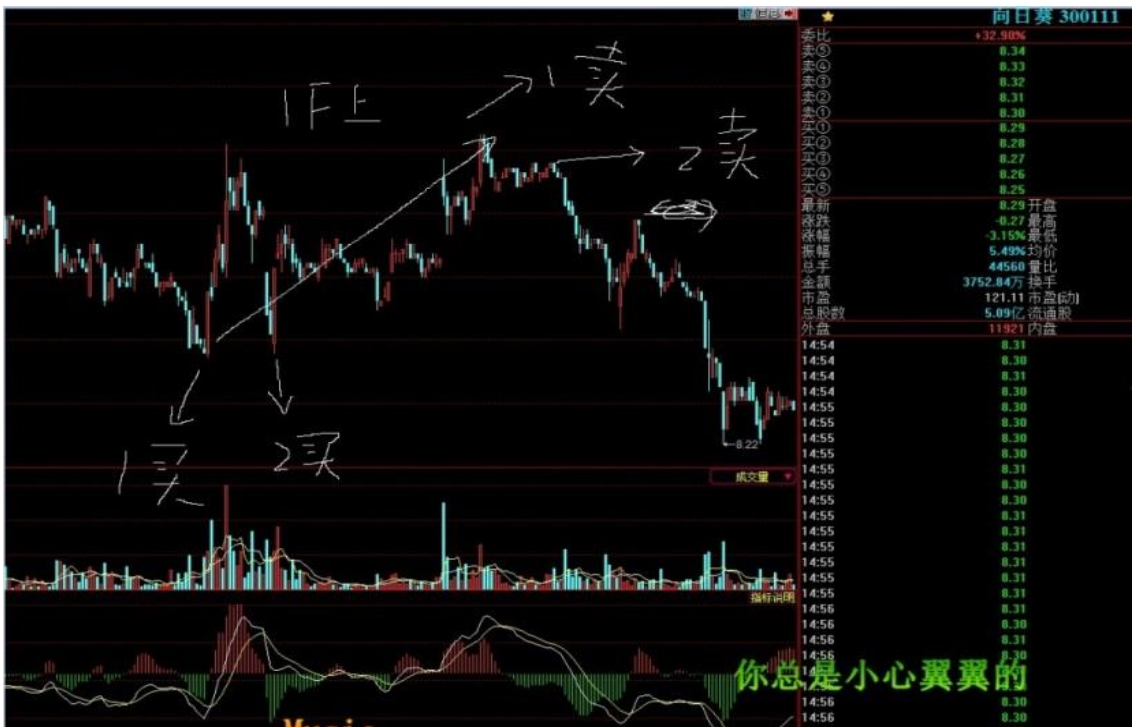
1F上
1卖
2卖
1买
2买
8.22
成交量
指标说明
你总是小心翼翼的
Music

向日葵 300111
委比 +32.98%
卖⑤ 8.34
卖④ 8.33
卖③ 8.32
卖② 8.31
卖① 8.30
买① 8.29
买② 8.28
买③ 8.27
买④ 8.26
买⑤ 8.25
最新 8.29 开盘
涨跌 -0.27 最高
涨幅 -3.15% 最低
振幅 5.49% 均价
总手 44560 量比
金额 3752.84万 换手
市盈 121.11 市盈(动)
总股数 5.09亿 流通股
外盘 11921 内盘

| | |
|---|---|
| 14:54 | 8.31 |
| 14:54 | 8.30 |
| 14:54 | 8.31 |
| 14:54 | 8.30 |
| 14:54 | 8.30 |
| 14:55 | 8.30 |
| 14:55 | 8.30 |
| 14:55 | 8.30 |
| 14:55 | 8.30 |
| 14:55 | 8.31 |
| 14:55 | 8.30 |
| 14:55 | 8.30 |
| 14:55 | 8.31 |
| 14:55 | 8.31 |
| 14:55 | 8.31 |
| 14:55 | 8.31 |
| 14:55 | 8.31 |
| 14:55 | 8.31 |
| 14:56 | 8.31 |
| 14:56 | 8.30 |
| 14:56 | 8.31 |
| 14:56 | 8.30 |
| 14:56 | 8.30 |
| 14:56 | 8.30 |